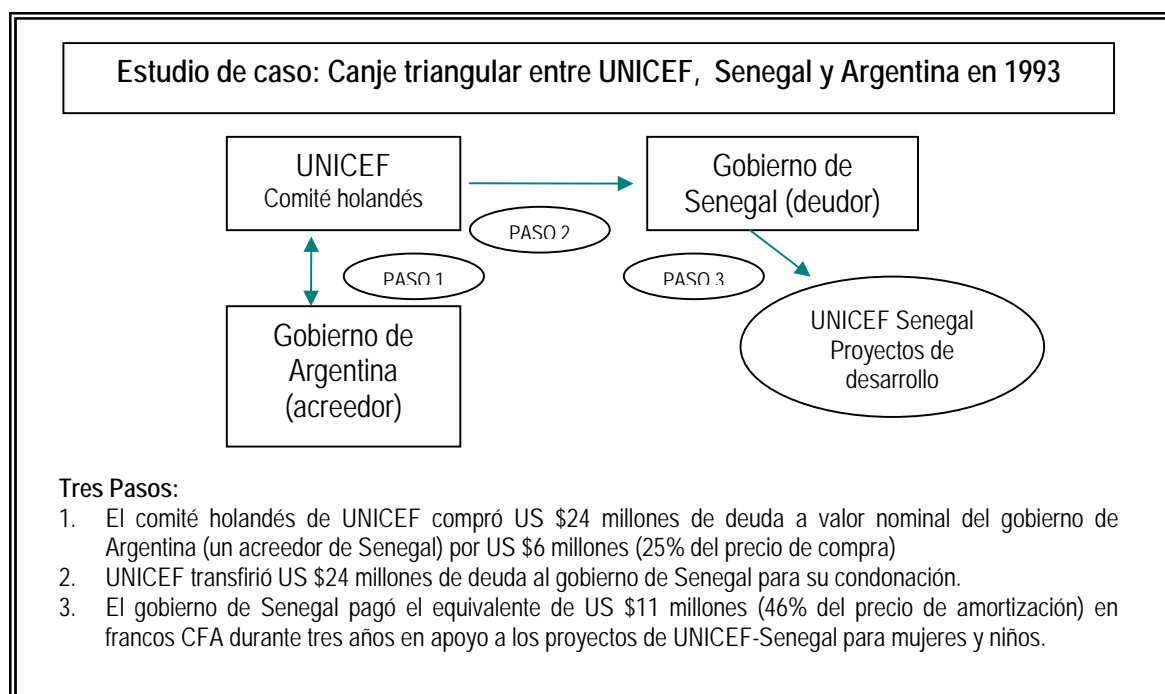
Estudio de caso: Canje triangular entre UNICEF, Senegal y Argentina en 1993

UNICEF
Comité holandés

Gobierno de Senegal (deudor)

PASO 2

PASO 1

PASO 3

Gobierno de Argentina (acreedor)

UNICEF Senegal Proyectos de desarrollo

Tres Pasos:
1. El comité holandés de UNICEF compró US $24 millones de deuda a valor nominal del gobierno de Argentina (un acreedor de Senegal) por US $6 millones (25% del precio de compra)
2. UNICEF transfirió US $24 millones de deuda al gobierno de Senegal para su condonación.
3. El gobierno de Senegal pagó el equivalente de US $11 millones (46% del precio de amortización) en francos CFA durante tres años en apoyo a los proyectos de UNICEF-Senegal para mujeres y niños.